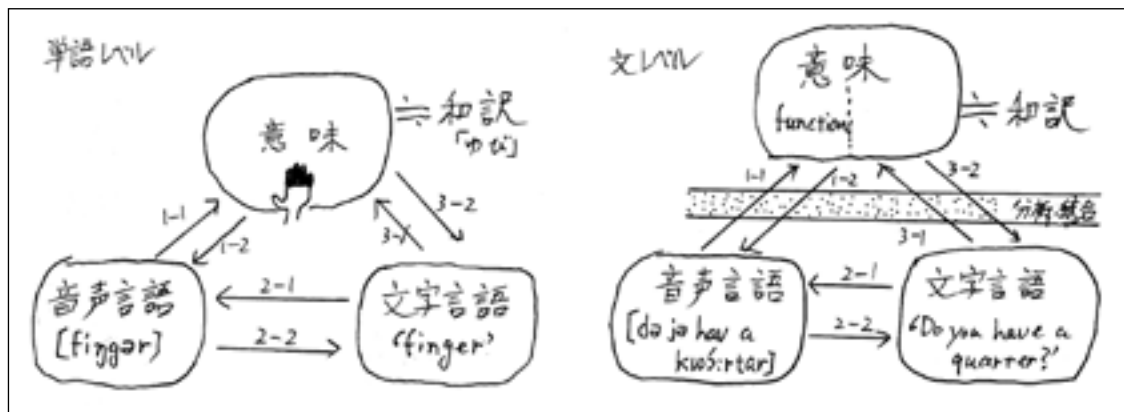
単語レベル

意味

≒和訳
「ゆび」

1-1

1-2

3-2

3-1

音声言語
[fiŋgər]

2-1

2-2

文字言語
'finger'

文レベル

意味
function

≒和訳

1-1

1-2

3-2

3-1

分析・統合

音声言語
[də jə hæv ə kwɔ́:rtər]

2-1

2-2

文字言語
'Do you have a quarter?'